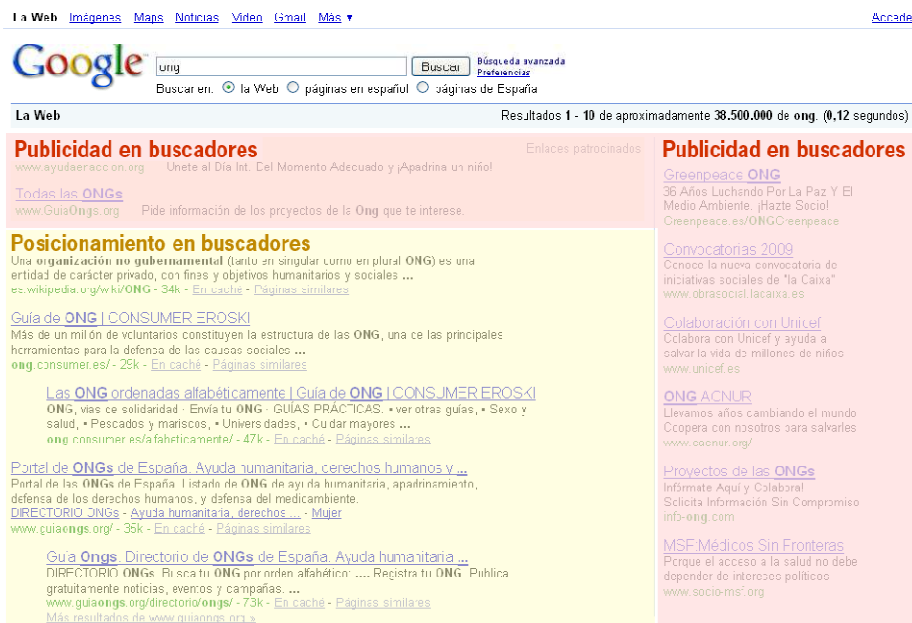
La Web Imágenes Maps Noticias Video Gmail Más ▾ Acceder

Google

ong Buscar Búsqueda avanzada Preferencias

Buscar en: la Web páginas en español páginas de España

La Web Resultados 1 - 10 de aproximadamente 38.500.000 de ong. (0,12 segundos)

Publicidad en buscadores

Enlaces patrocinados

www.ayudaeraccion.org Unete al Día Int. Del Momento Adecuado y ¡Apadrina un niño!

Todas las ONGs
www.GuiaOngs.org Pide información de los proyectos de la Ong que te interese.

Posicionamiento en buscadores

Una organización no gubernamental (tanto en singular como en plural ONG) es una entidad de carácter privado, con fines y objetivos humanitarios y sociales ...
es.wikipedia.org/wiki/ONG - 34k - En caché - Páginas similares

Guía de ONG | CONSUMER EROSKI
Más de un millón de voluntarios constituyen la estructura de las ONG, una de las principales herramientas para la defensa de las causas sociales ...
ong.consumer.es/ - 29k - En caché - Páginas similares

Las ONG ordenadas alfabéticamente | Guía de ONG | CONSUMER EROSKI
ONG, vías de solidaridad · Envía tu ONG · GUÍAS PRÁCTICAS. • ver otras guías, • Sexo y salud, • Pescados y mariscos, • Universidades, • Cuidar mayores ...
ong.consumer.es/alfabeticamente/ - 47k - En caché - Páginas similares

Portal de ONGs de España. Ayuda humanitaria, derechos humanos y ...
Portal de las ONGs de España. Listado de ONG de ayuda humanitaria, apadrinamiento, defensa de los derechos humanos, y defensa del medicambiente.
DIRECTORIO ONGs - Ayuda humanitaria, derechos ... - Mujer
www.guiaongs.org/ - 35k - En caché - Páginas similares

Guía Ongs. Directorio de ONGs de España. Ayuda humanitaria ...
DIRECTORIO ONGs. Busca tu ONG por orden alfabético: .... Registra tu ONG. Publica gratuitamente noticias, eventos y campañas. ...
www.guiaongs.org/directorio/ongs/ - 73k - En caché - Páginas similares
Más resultados de www.guiaongs.org »

Publicidad en buscadores

Greenpeace ONG
36 Años Luchando Por La Paz Y El Medio Ambiente. ¡Hazte Socio!
Greenpeace.es/ONGGreenpeace

Convocatorias 2009
Conoce la nueva convocatoria de iniciativas sociales de "la Caixa"
www.obrasocial.lacaixa.es

Colaboración con Unicef
Colabora con Unicef y ayuda a salvar la vida de millones de niños
www.unicef.es

ONG ACNUR
Llevamos años cambiando el mundo Coopera con nosotros para salvarles
www.eacnur.org/

Proyectos de las ONGs
Infórmate Aquí y Colabora!
Solicita Información Sin Compromiso
info-ong.com

MSF:Médicos Sin Fronteras
Porque el acceso a la salud no debe depender de intereses políticos
www.socio-msf.org